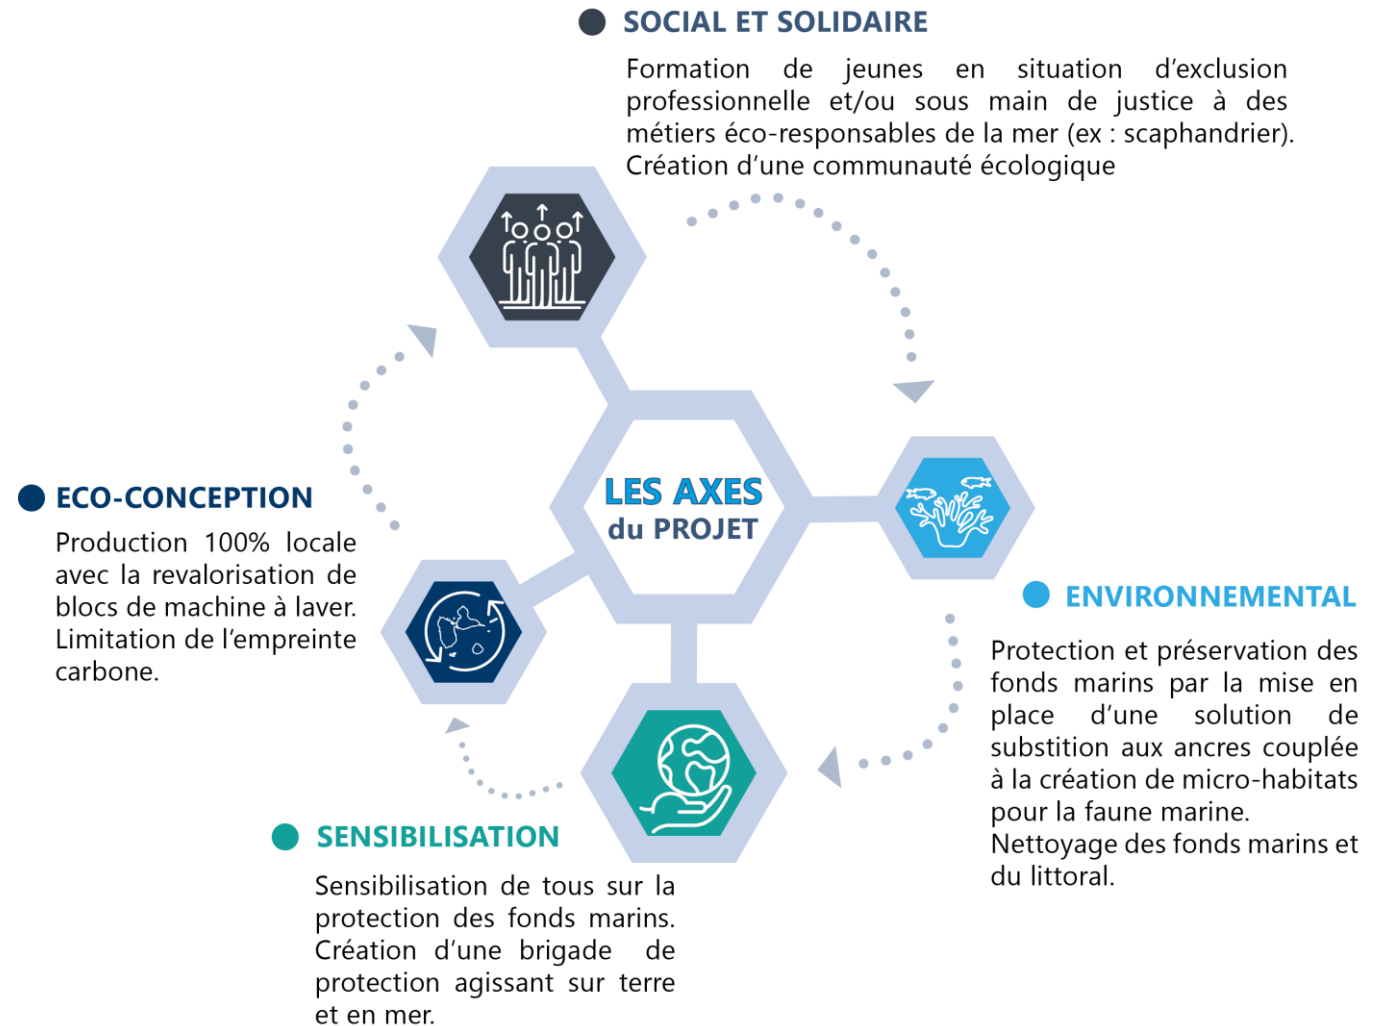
SOCIAL ET SOLIDAIRE

Formation de jeunes en situation d'exclusion professionnelle et/ou sous main de justice à des métiers éco-responsables de la mer (ex : scaphandrier). Création d'une communauté écologique

LES AXES du PROJET

ECO-CONCEPTION

Production 100% locale avec la revalorisation de blocs de machine à laver. Limitation de l'empreinte carbone.

ENVIRONNEMENTAL

Protection et préservation des fonds marins par la mise en place d'une solution de substition aux ancres couplée à la création de micro-habitats pour la faune marine. Nettoyage des fonds marins et du littoral.

SENSIBILISATION

Sensibilisation de tous sur la protection des fonds marins. Création d'une brigade de protection agissant sur terre et en mer.